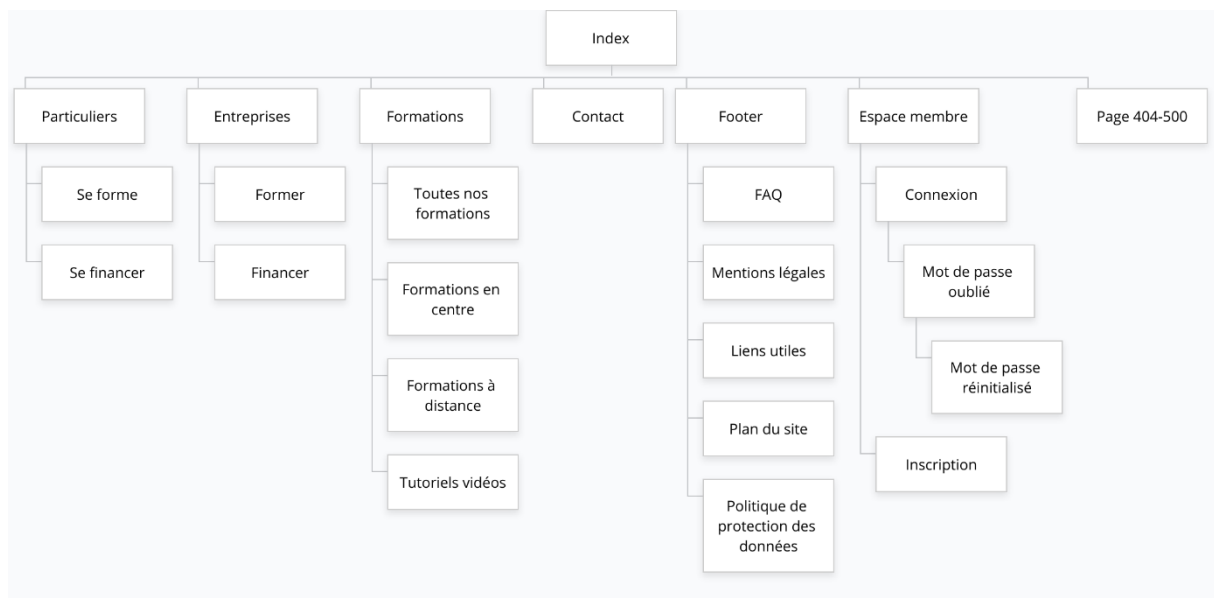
Index

Particuliers

Se forme

Se financer

Entreprises

Former

Financer

Formations

Toutes nos formations

Formations en centre

Formations à distance

Tutoriels vidéos

Contact

Footer

FAQ

Mentions légales

Liens utiles

Plan du site

Politique de protection des données

Espace membre

Connexion

Mot de passe oublié

Mot de passe réinitialisé

Inscription

Page 404-500